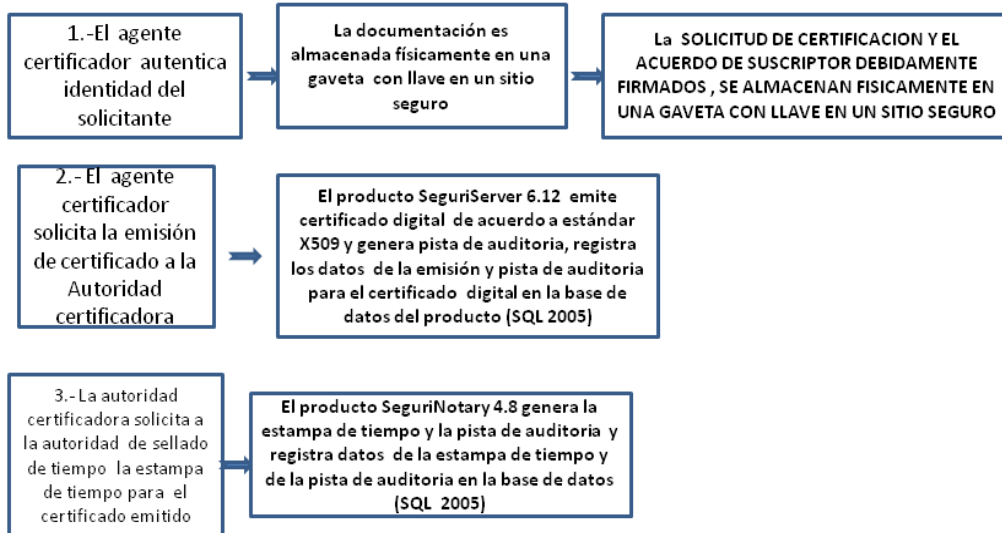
1.-El agente certificador autentica identidad del solicitante

La documentación es almacenada físicamente en una gaveta con llave en un sitio seguro

La SOLICITUD DE CERTIFICACION Y EL ACUERDO DE SUSCRIPTOR DEBIDAMENTE FIRMADOS , SE ALMACENAN FISICAMENTE EN UNA GAVETA CON LLAVE EN UN SITIO SEGURO

2.-El agente certificador solicita la emisión de certificado a la Autoridad certificadora

El producto SeguriServer 6.12 emite certificado digital de acuerdo a estándar X509 y genera pista de auditoria, registra los datos de la emisión y pista de auditoria para el certificado digital en la base de datos del producto (SQL 2005)

3.-La autoridad certificadora solicita a la autoridad de sellado de tiempo la estampa de tiempo para el certificado emitido

El producto SeguriNotary 4.8 genera la estampa de tiempo y la pista de auditoria y registra datos de la estampa de tiempo y de la pista de auditoria en la base de datos (SQL 2005)